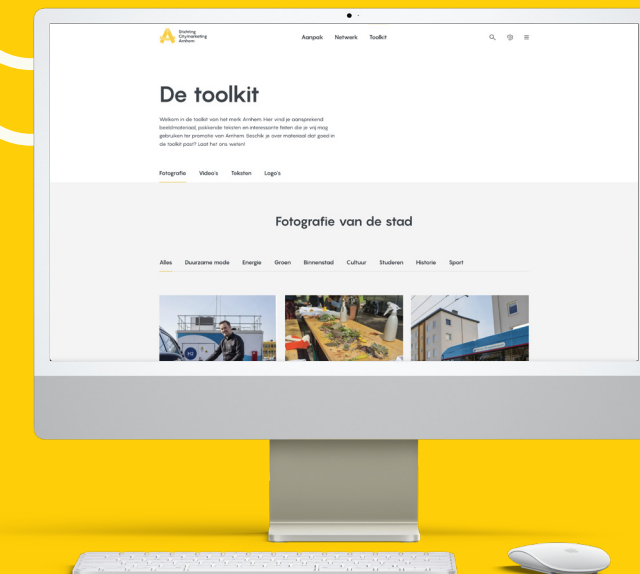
Stichting Citymarketing Arnhem

Aanpak Netwerk Toolkit

De toolkit

Welkom in de toolkit van het merk Arnhem. Hier vind je aansprekend beeldmateriaal, pakkende teksten en interessante feiten die je vrij mag gebruiken ter promotie van Arnhem. Beschik je over materiaal dat goed in de toolkit past? Laat het ons weten!

Fotografie Video's Teksten Logo's

Fotografie van de stad

Alles Duurzame mode Energie Groen Binnenstad Cultuur Studeren Historie Sport